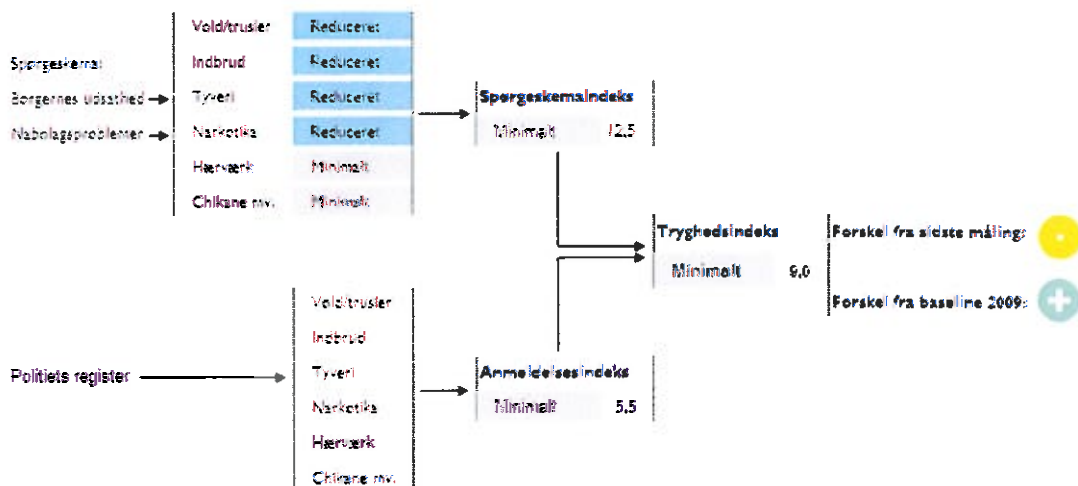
Spørgeskema:

Borgernes udsathed

Naboladsproblemer

| Vold/trusler | Reduceret |
|---|---|
| Indbrud | Reduceret |
| Tyveri | Reduceret |
| Narkotika | Reduceret |
| Hærværk | Minimalt |
| Chikane mv. | Minimalt |

Spørgeskemaindeks

Minimalt 12,5

Tryghedsindeks

Minimalt 9,0

Forskel fra sidste måling:

Forskel fra baseline 2009:

Politiets register

Vold/trusler

Indbrud

Tyveri

Narkotika

Hærværk

Chikane mv.

Anmeldelsesindeks

Minimalt 5,5